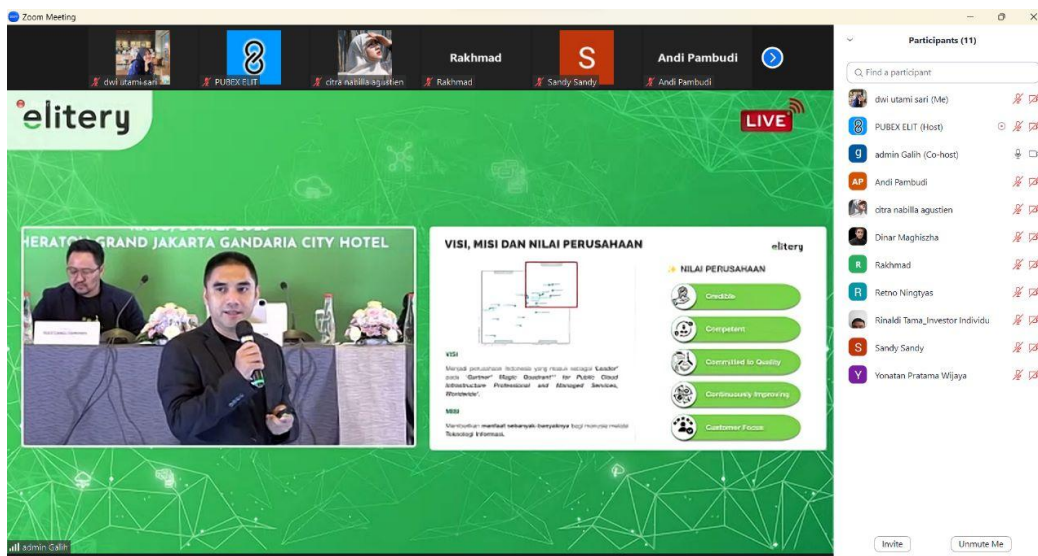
Zoom Meeting

dwi utami sari
PUBEX ELIT
citra nabilla agustien
Rakhmad
Rakhmad
S
Sandy Sandy
Andi Pambudi
Andi Pambudi

elitery

LIVE

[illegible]ERATON GRAND JAKARTA GANDARIA CITY HOTEL

VISI, MISI DAN NILAI PERUSAHAAN

elitery

NILAI PERUSAHAAN

Credible
Competent
Committed to Quality
Continuously Improving
Customer Focus

VISI
Menjadi perusahaan Indonesia yang masuk sebagai "Leader" pada "Gartner Magic Quadrant" for Public Cloud Infrastructure Professional and Managed Services, Worldwide".

MISI
Memberikan manfaat sebanyak-banyaknya bagi manusia melalui Teknologi Informasi.

admin Galih

Participants (11)

Find a participant

dwi utami sari (Me)
PUBEX ELIT (Host)
admin Galih (Co-host)
Andi Pambudi
citra nabilla agustien
Dinar Maghiszha
Rakhmad
Retno Ningtyas
Rinaldi Tama_Investor Individu
Sandy Sandy
Yonatan Pratama Wijaya

Invite
Unmute Me